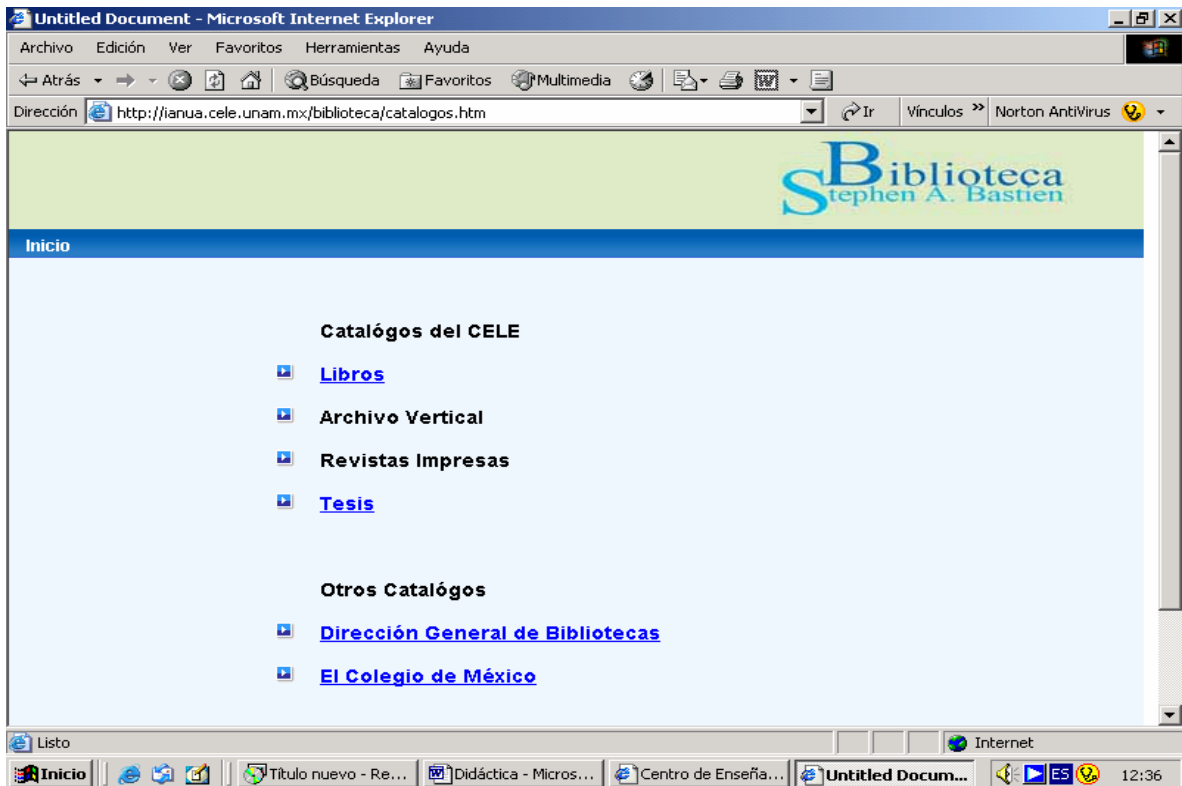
Untitled Document - Microsoft Internet Explorer

Archivo Edición Ver Favoritos Herramientas Ayuda

Atrás Búsqueda Favoritos Multimedia

Dirección http://ianua.cele.unam.mx/biblioteca/catalogos.htm Ir Vínculos » Norton AntiVirus

Biblioteca Stephen A. Bastien

Inicio

Catalógos del CELE

Libros

Archivo Vertical

Revistas Impresas

Tesis

Otros Catalógos

Dirección General de Bibliotecas

El Colegio de México

Listo Internet

Inicio Título nuevo - Re... Didáctica - Micros... Centro de Enseña... Untitled Docum... ES 12:36